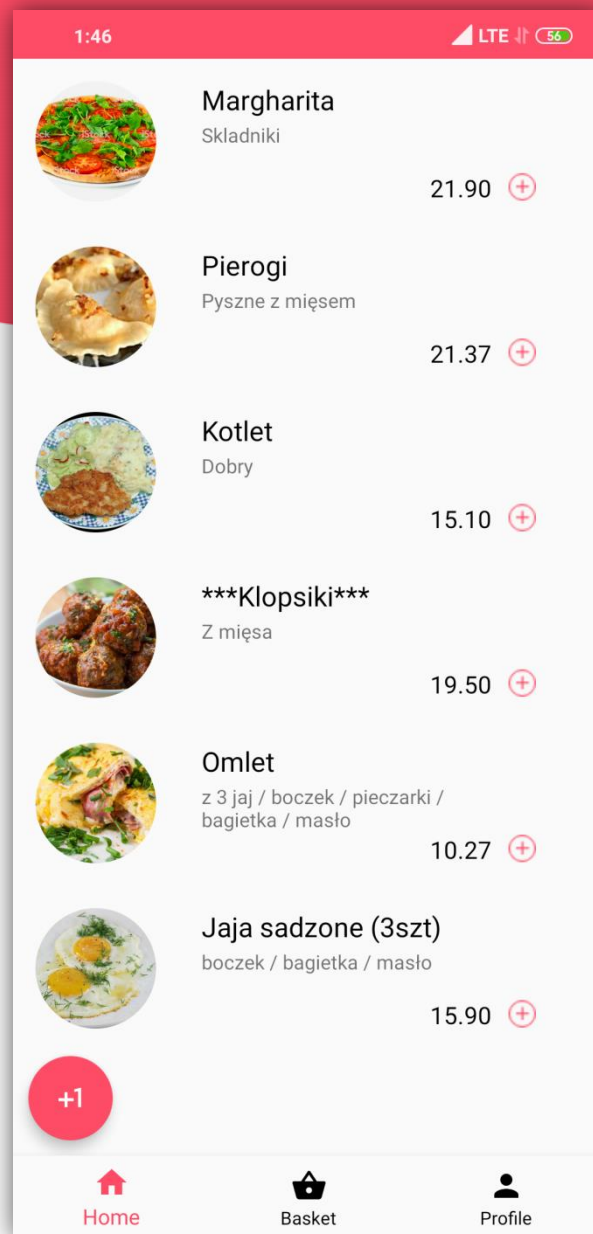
1:46 LTE 56

Margharita
Skladniki
21.90

Pierogi
Pyszne z mięsem
21.37

Kotlet
Dobry
15.10

***Klopsiki***
Z mięsa
19.50

Omlet
z 3 jaj / boczek / pieczarki / bagietka / masło
10.27

Jaja sadzone (3szt)
boczek / bagietka / masło
15.90

+1

Home Basket Profile